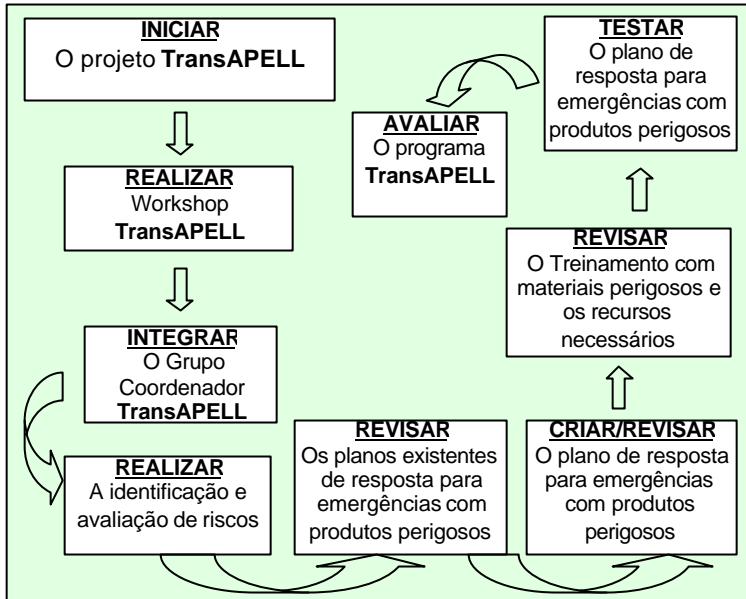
**INICIAR**
O projeto **TransAPELL**

**REALIZAR**
Workshop
**TransAPELL**

**INTEGRAR**
O Grupo Coordenador
**TransAPELL**

**REALIZAR**
A identificação e avaliação de riscos

**REVISAR**
Os planos existentes de resposta para emergências com produtos perigosos

**CRIAR/REVISAR**
O plano de resposta para emergências com produtos perigosos

**REVISAR**
O Treinamento com materiais perigosos e os recursos necessários

**TESTAR**
O plano de resposta para emergências com produtos perigosos

**AVALIAR**
O programa
**TransAPELL**